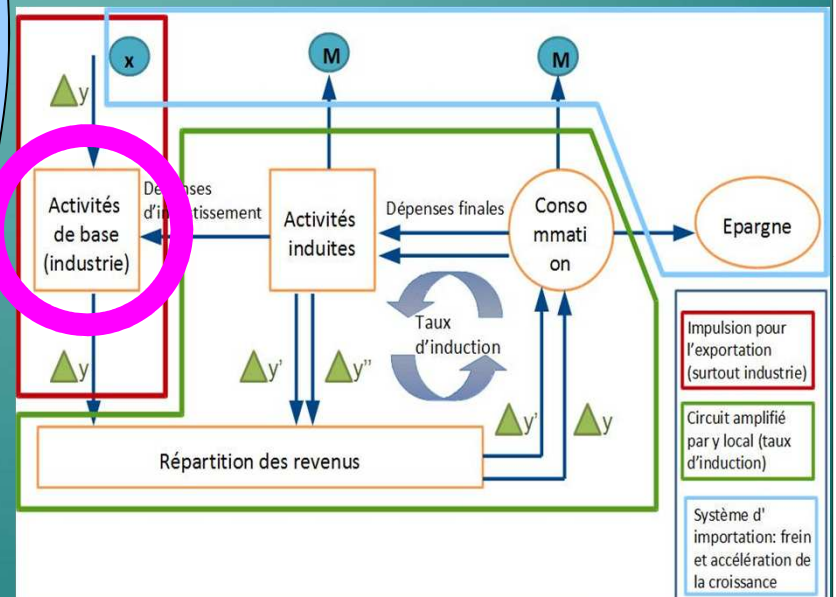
x

M

M

Δy

Activités de base (industrie)

Dépenses d'in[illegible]tissement

Activités induites

Dépenses finales

Conso mmati on

Epargne

Taux d'induction

Δy

Δy'

Δy''

Δy'

Δy

Répartition des revenus

Impulsion pour l'exportation (surtout industrie)

Circuit amplifié par y local (taux d'induction)

Système d' importation: frein et accélération de la croissance